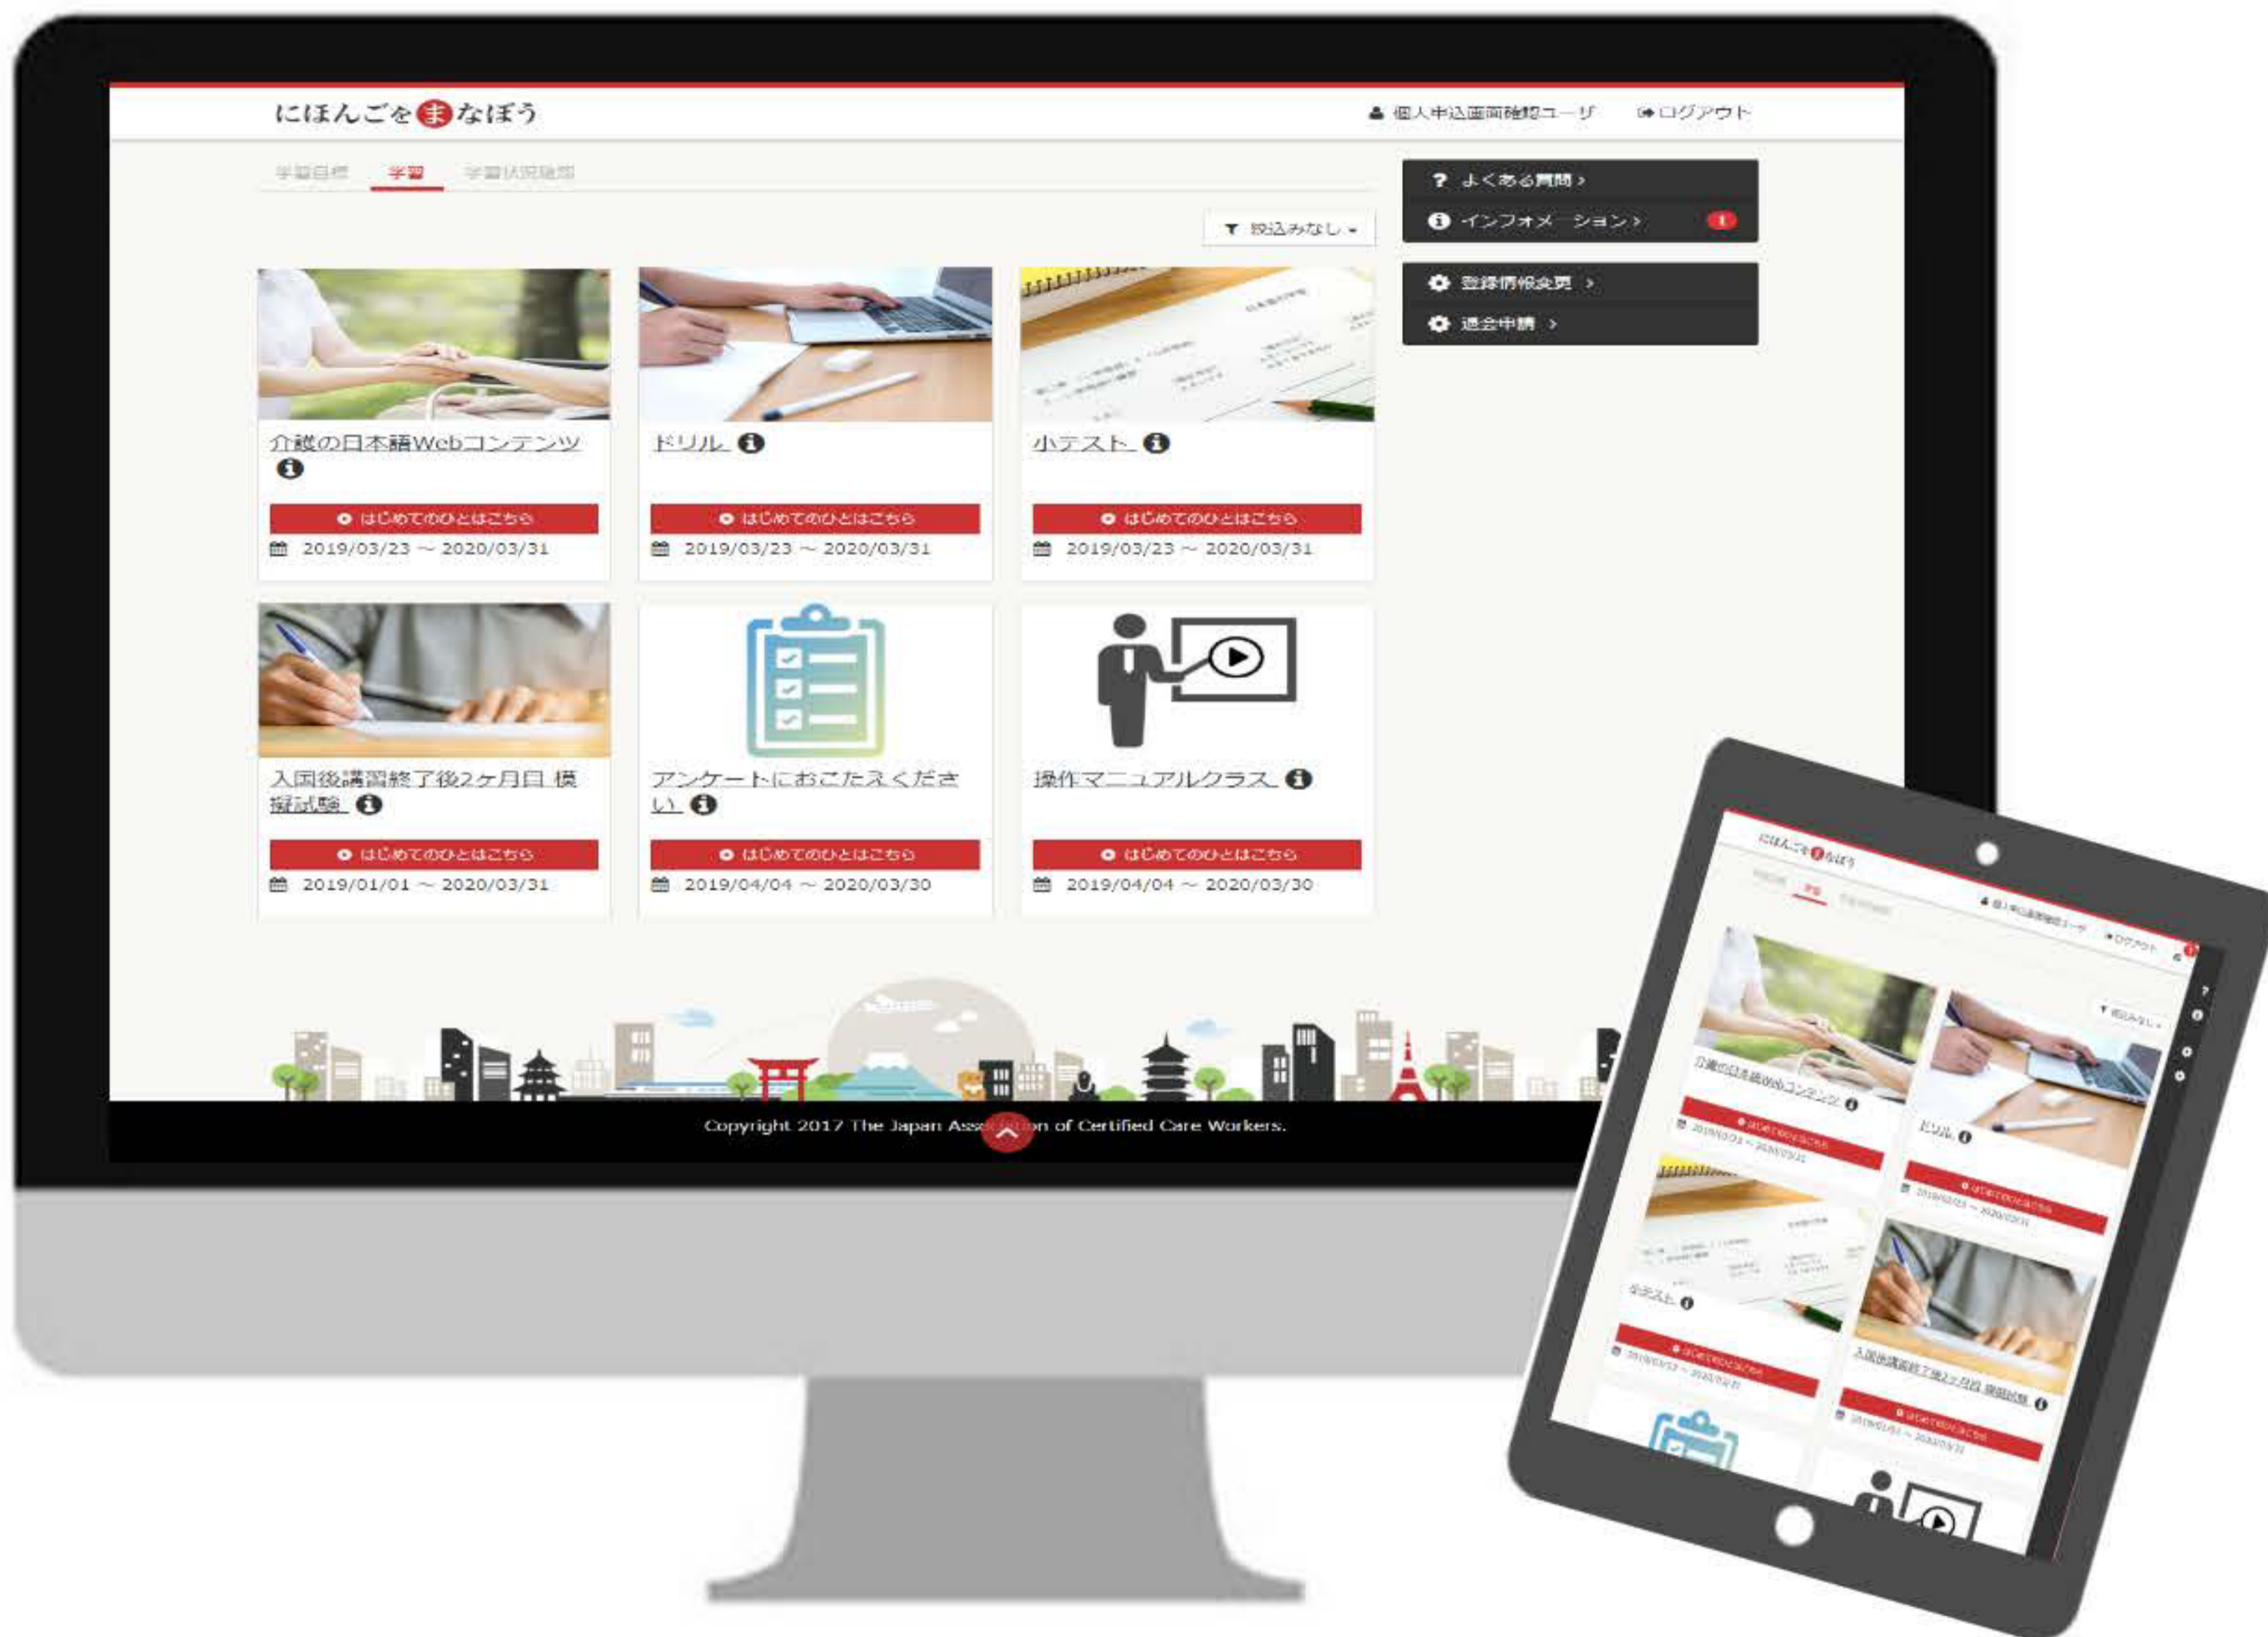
にほんごをまなぼう

個人申込画面確認ユーザ　ログアウト

学習目標　学習　学習状況確認

絞込みなし

よくある質問 ›
インフォメーション › 1

登録情報変更 ›
退会申請 ›

介護の日本語Webコンテンツ

はじめてのひとはこちら
2019/03/23 ～ 2020/03/31

ドリル

はじめてのひとはこちら
2019/03/23 ～ 2020/03/31

小テスト

はじめてのひとはこちら
2019/03/23 ～ 2020/03/31

入国後講習終了後2ヶ月目 模擬試験

はじめてのひとはこちら
2019/01/01 ～ 2020/03/31

アンケートにおこたえください

はじめてのひとはこちら
2019/04/04 ～ 2020/03/30

操作マニュアルクラス

はじめてのひとはこちら
2019/04/04 ～ 2020/03/30

Copyright 2017 The Japan Ass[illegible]on of Certified Care Workers.

にほんごをまなぼう
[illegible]
個人申込画面確認ユーザ　ログアウト
絞込みなし
介護の日本語Webコンテンツ
はじめてのひとはこちら
ドリル
はじめてのひとはこちら
小テスト
はじめてのひとはこちら
入国後講習終了後2ヶ月目 模擬試験
はじめてのひとはこちら